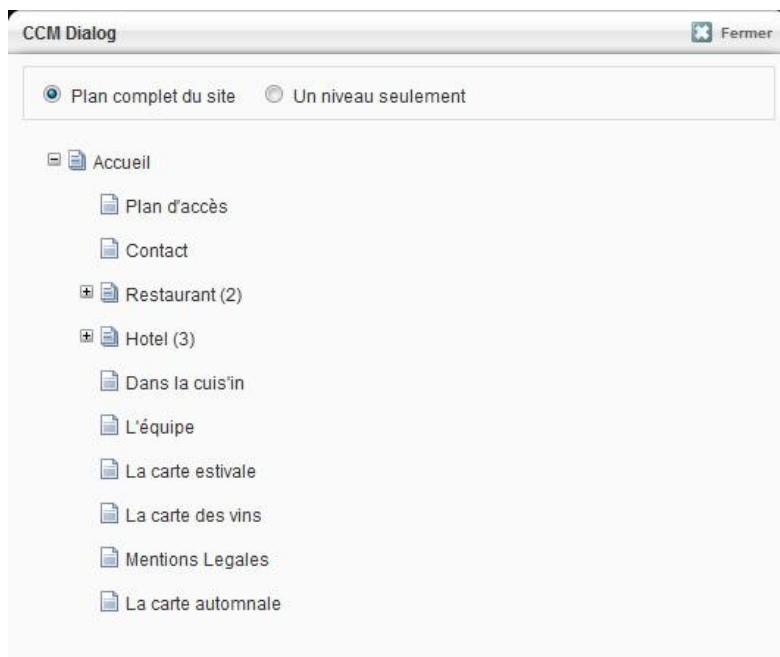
CCM Dialog

Fermer

Plan complet du site

Un niveau seulement

Accueil

Plan d'accès

Contact

Restaurant (2)

Hotel (3)

Dans la cuis'in

L'équipe

La carte estivale

La carte des vins

Mentions Legales

La carte automnale